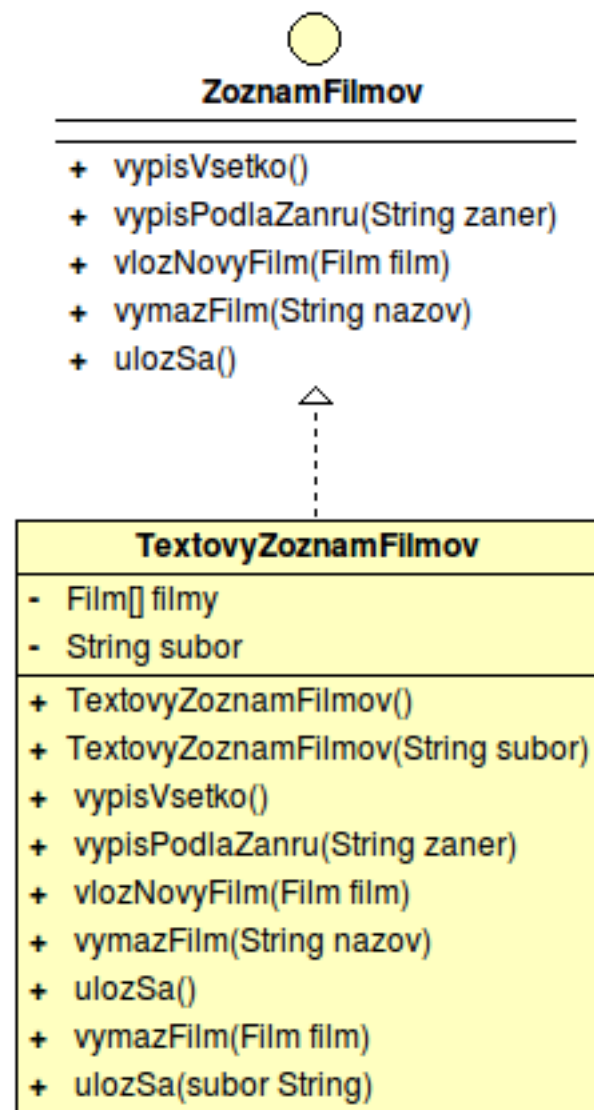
ZoznamFilmov

+ vypisVsetko()
+ vypisPodlaZanru(String zaner)
+ vlozNovyFilm(Film film)
+ vymazFilm(String nazov)
+ ulozSa()

TextovyZoznamFilmov

- Film[] filmy
- String subor

+ TextovyZoznamFilmov()
+ TextovyZoznamFilmov(String subor)
+ vypisVsetko()
+ vypisPodlaZanru(String zaner)
+ vlozNovyFilm(Film film)
+ vymazFilm(String nazov)
+ ulozSa()
+ vymazFilm(Film film)
+ ulozSa(subor String)